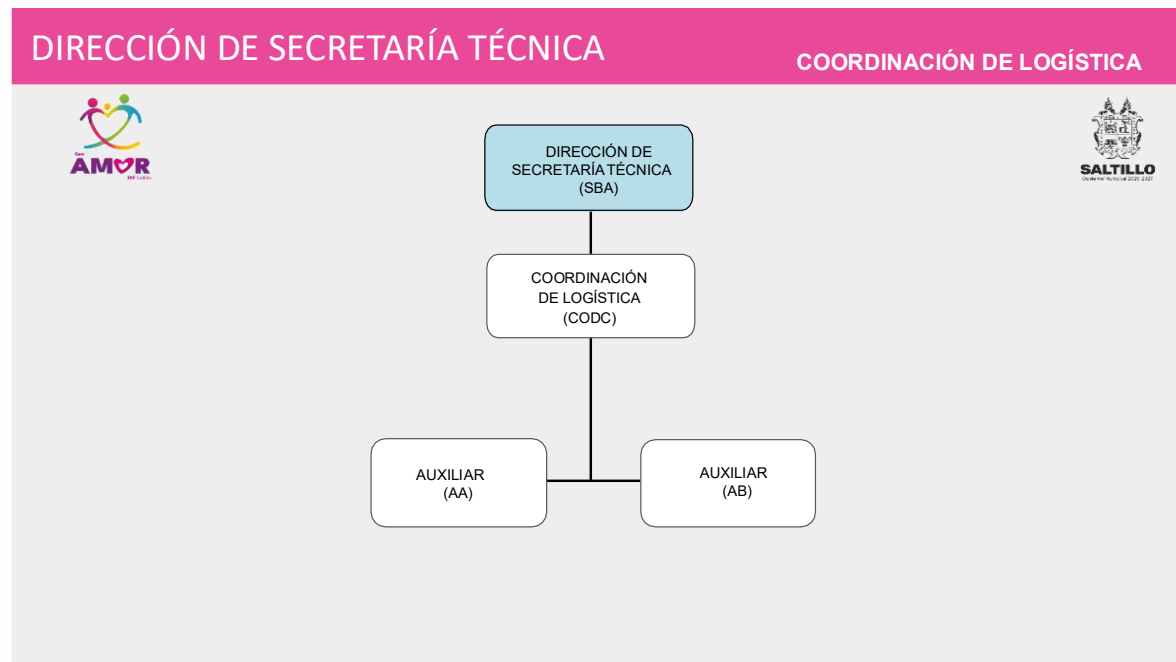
DIRECCIÓN DE SECRETARÍA TÉCNICA

COORDINACIÓN DE LOGÍSTICA

Con AMOR DIF Saltillo

SALTILLO
Gobierno Municipal 2025-2027

DIRECCIÓN DE SECRETARÍA TÉCNICA (SBA)

COORDINACIÓN DE LOGÍSTICA (CODC)

AUXILIAR (AA)

AUXILIAR (AB)